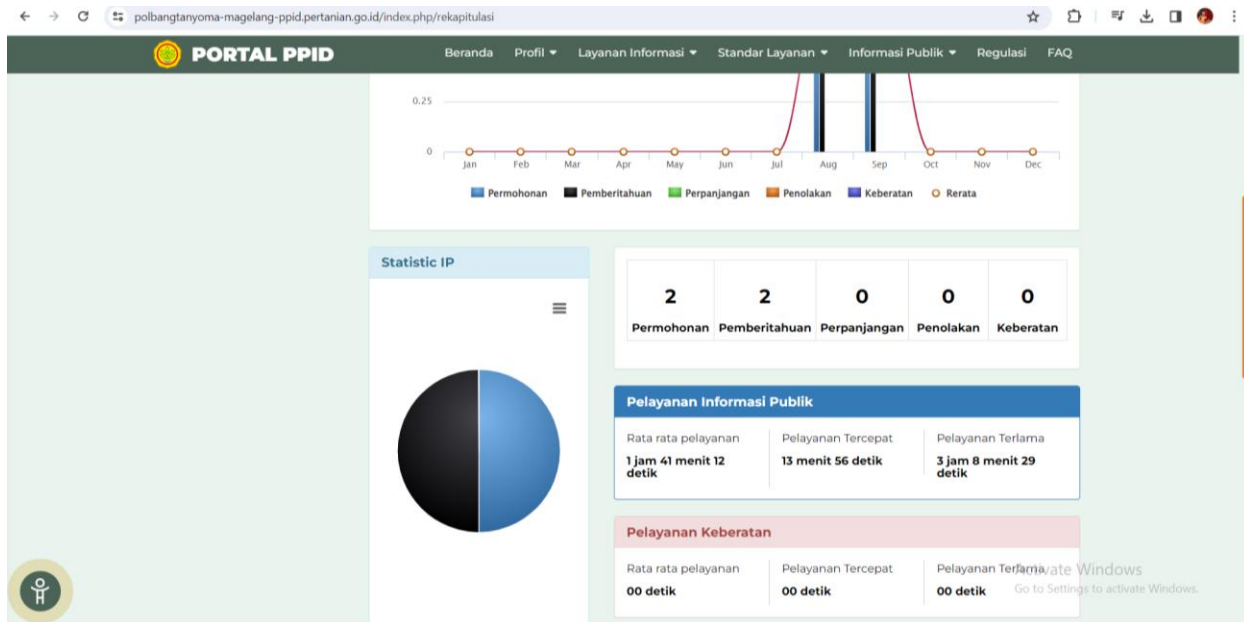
polbangtanyoma-magelang-ppid.pertanian.go.id/index.php/rekapitulasi

PORTAL PPID

Beranda Profil ▾ Layanan Informasi ▾ Standar Layanan ▾ Informasi Publik ▾ Regulasi FAQ

0.25

0

Jan Feb Mar Apr May Jun Jul Aug Sep Oct Nov Dec

Permohonan Pemberitahuan Perpanjangan Penolakan Keberatan Rerata

Statistic IP

| 2 | 2 | 0 | 0 | 0 |
|---|---|---|---|---|
| Permohonan | Pemberitahuan | Perpanjangan | Penolakan | Keberatan |

Pelayanan Informasi Publik

| Rata rata pelayanan | Pelayanan Tercepat | Pelayanan Terlama |
|---|---|---|
| 1 jam 41 menit 12 detik | 13 menit 56 detik | 3 jam 8 menit 29 detik |

Pelayanan Keberatan

| Rata rata pelayanan | Pelayanan Tercepat | Pelayanan Terlama |
|---|---|---|
| 00 detik | 00 detik | 00 detik |

Activate Windows
Go to Settings to activate Windows.